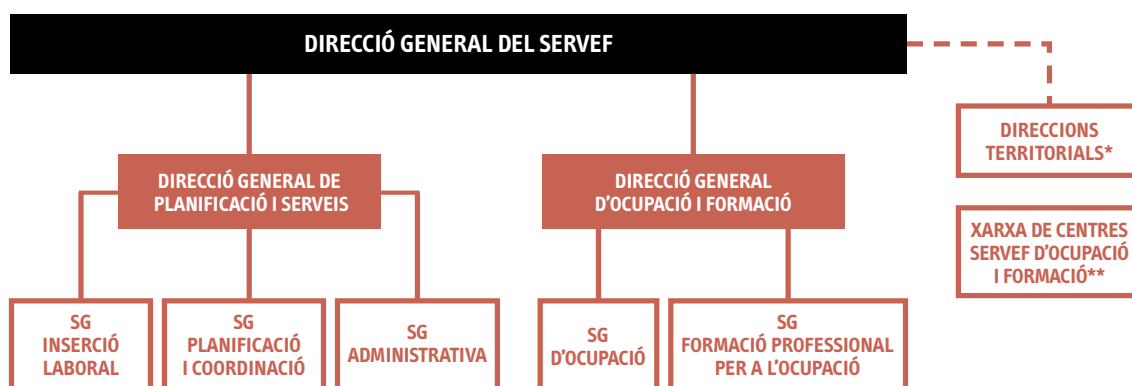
DIRECCIÓ GENERAL DEL SERVEF

DIRECCIONS TERRITORIALS*

DIRECCIÓ GENERAL DE PLANIFICACIÓ I SERVEIS

DIRECCIÓ GENERAL D'OCUPACIÓ I FORMACIÓ

XARXA DE CENTRES SERVEF D'OCUPACIÓ I FORMACIÓ**

SG INSERCIÓ LABORAL

SG PLANIFICACIÓ I COORDINACIÓ

SG ADMINISTRATIVA

SG D'OCUPACIÓ

SG FORMACIÓ PROFESSIONAL PER A L'OCUPACIÓ